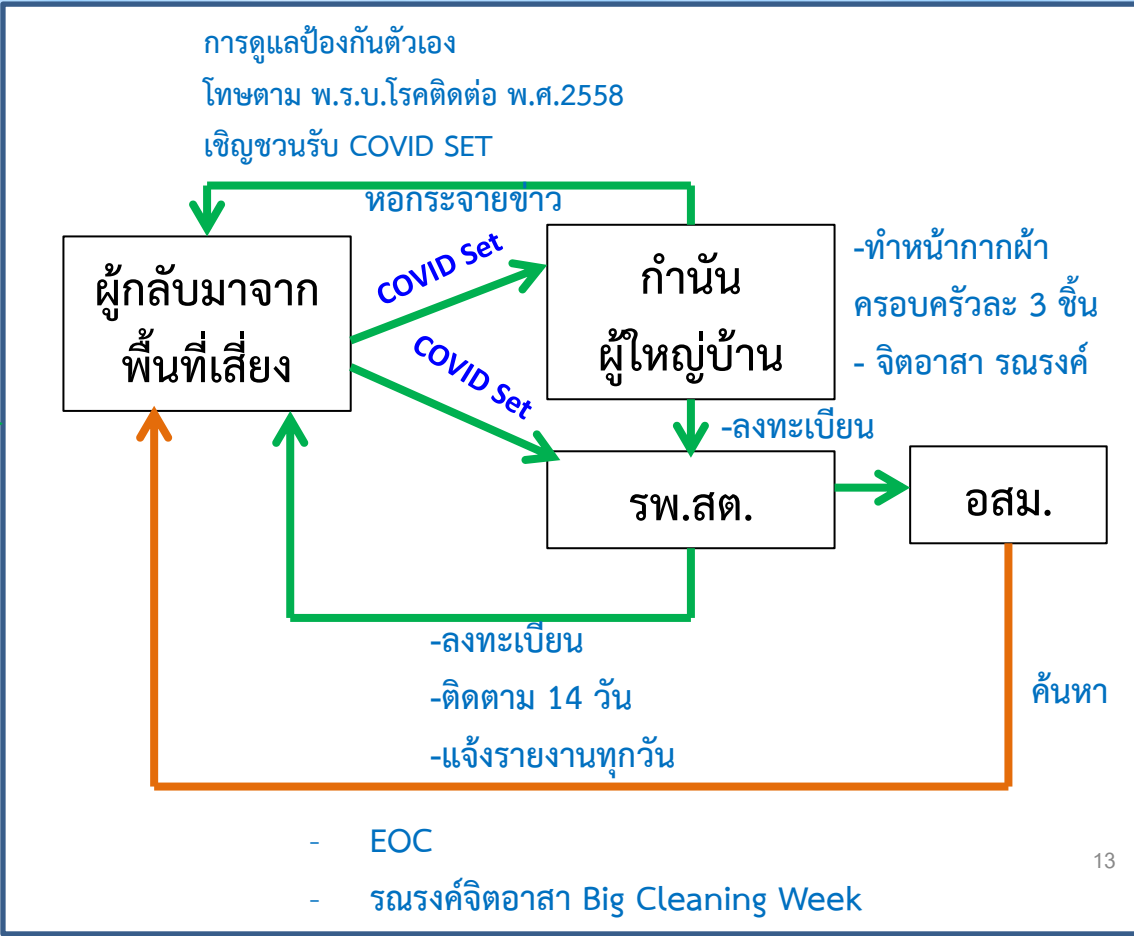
การดูแลป้องกันตัวเอง
โทษตาม พ.ร.บ.โรคติดต่อ พ.ศ.2558
เชิญชวนรับ COVID SET

หอกระจายข่าว

ผู้กลับมาจากพื้นที่เสี่ยง

COVID Set

COVID Set

กำนัน ผู้ใหญ่บ้าน

-ทำหน้ากากผ้า ครอบครัวละ 3 ชิ้น
- จิตอาสา รณรงค์

-ลงทะเบียน

รพ.สต.

อสม.

-ลงทะเบียน
-ติดตาม 14 วัน
-แจ้งรายงานทุกวัน

ค้นหา

- EOC
- รณรงค์จิตอาสา Big Cleaning Week

13